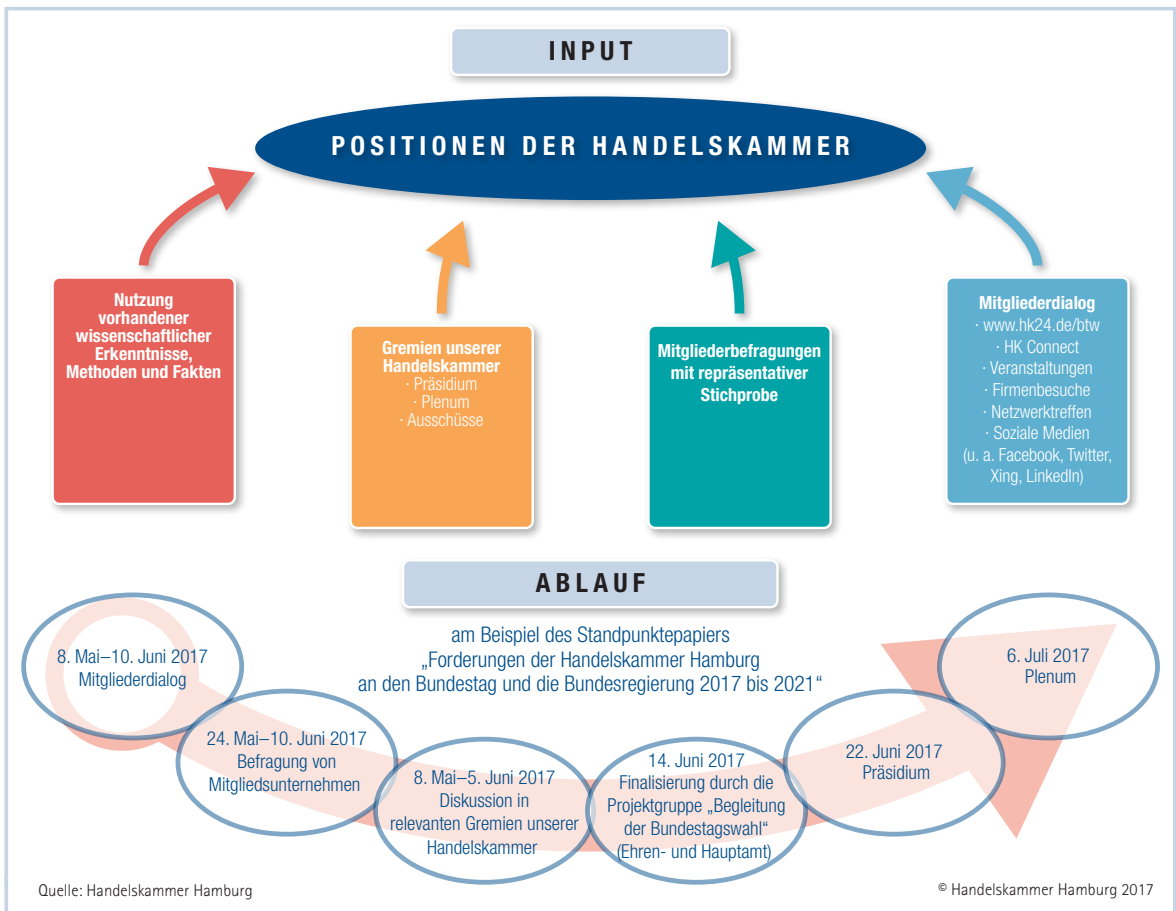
INPUT

POSITIONEN DER HANDELSKAMMER

Nutzung vorhandener wissenschaftlicher Erkenntnisse, Methoden und Fakten

Gremien unserer Handelskammer
· Präsidium
· Plenum
· Ausschüsse

Mitgliederbefragungen mit repräsentativer Stichprobe

Mitgliederdialog
· www.hk24.de/btw
· HK Connect
· Veranstaltungen
· Firmenbesuche
· Netzwerktreffen
· Soziale Medien
(u. a. Facebook, Twitter, Xing, LinkedIn)

ABLAUF

am Beispiel des Standpunktepapiers „Forderungen der Handelskammer Hamburg an den Bundestag und die Bundesregierung 2017 bis 2021“

8. Mai–10. Juni 2017
Mitgliederdialog

24. Mai–10. Juni 2017
Befragung von Mitgliedsunternehmen

8. Mai–5. Juni 2017
Diskussion in relevanten Gremien unserer Handelskammer

14. Juni 2017
Finalisierung durch die Projektgruppe „Begleitung der Bundestagswahl“
(Ehren- und Hauptamt)

22. Juni 2017
Präsidium

6. Juli 2017
Plenum

Quelle: Handelskammer Hamburg

© Handelskammer Hamburg 2017